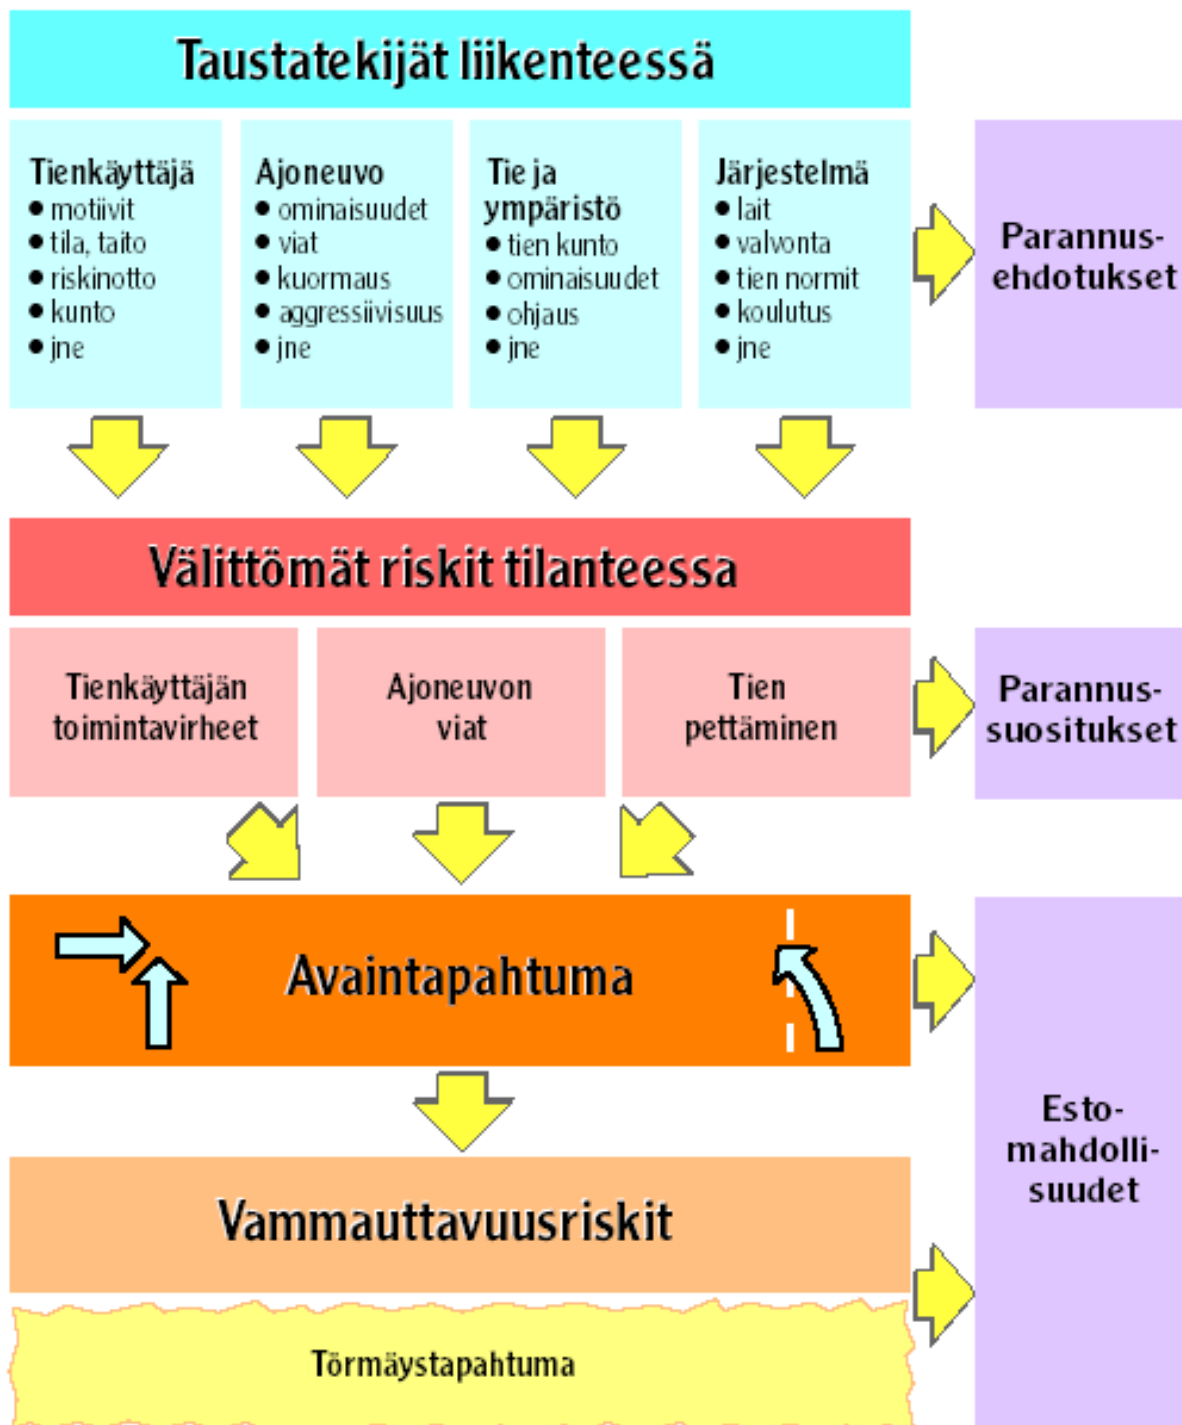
Taustatekijät liikenteessä

Tienkäyttäjä
• motiivit
• tila, taito
• riskinotto
• kunto
• jne

Ajoneuvo
• ominaisuudet
• viat
• kuormaus
• aggressiivisuus
• jne

Tie ja ympäristö
• tien kunto
• ominaisuudet
• ohjaus
• jne

Järjestelmä
• lait
• valvonta
• tien normit
• koulutus
• jne

Parannusehdotukset

Välittömät riskit tilanteessa

Tienkäyttäjän toimintavirheet

Ajoneuvon viat

Tien pettäminen

Parannussuositukset

Avaintapahtuma

Vammauttavuusriskit

Törmäystapahtuma

Estomahdollisuudet